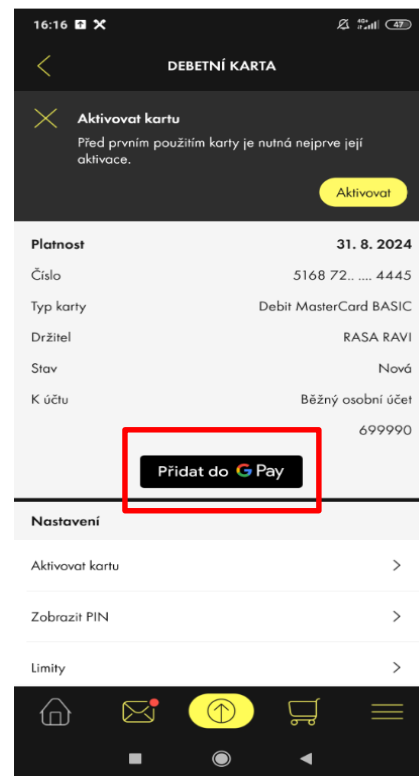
16:16

47

DEBETNÍ KARTA

Aktivovat kartu

Před prvním použitím karty je nutná nejprve její aktivace.

Aktivovat

| | |
|---|---|
| Platnost | 31. 8. 2024 |
| Číslo | 5168 72.. .... 4445 |
| Typ karty | Debit MasterCard BASIC |
| Držitel | RASA RAVI |
| Stav | Nová |
| K účtu | Běžný osobní účet 699990 |

Přidat do G Pay

Nastavení

Aktivovat kartu

Zobrazit PIN

Limity